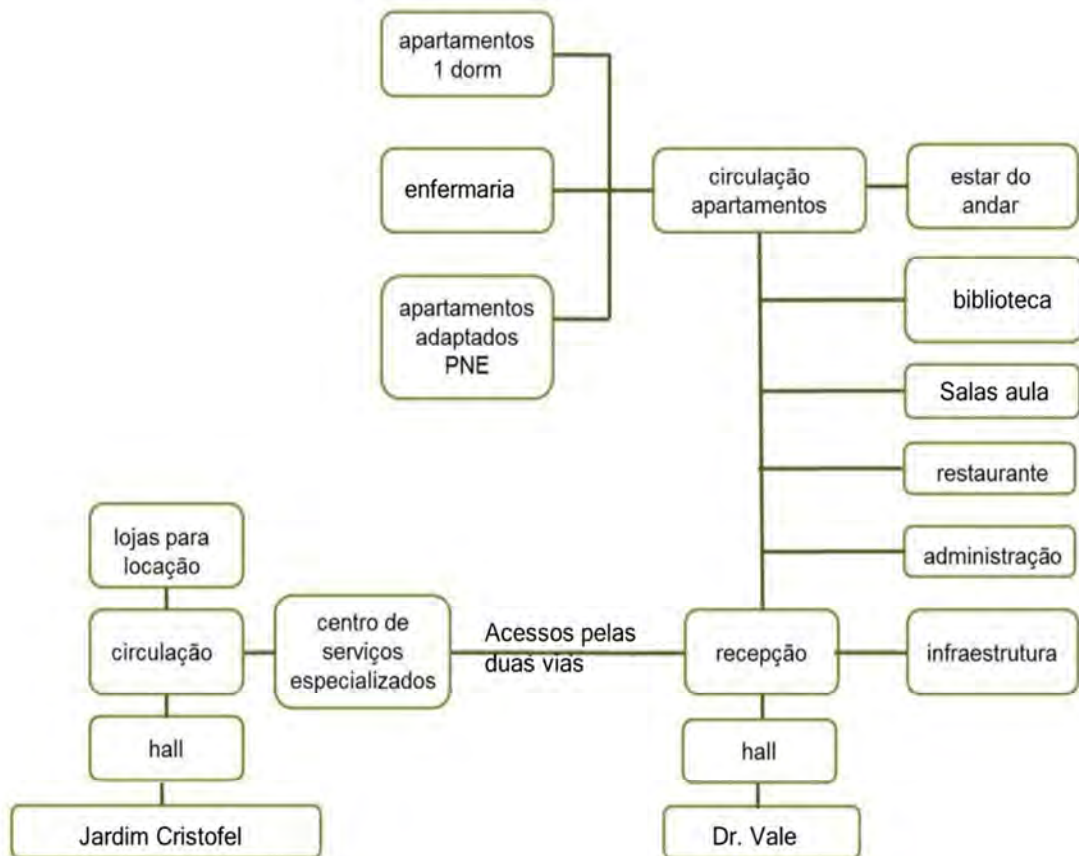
apartamentos 1 dorm

enfermaria

apartamentos adaptados PNE

circulação apartamentos

estar do andar

biblioteca

Salas aula

restaurante

administração

lojas para locação

circulação

centro de serviços especializados

Acessos pelas duas vias

recepção

infraestrutura

hall

hall

Jardim Cristofel

Dr. Vale